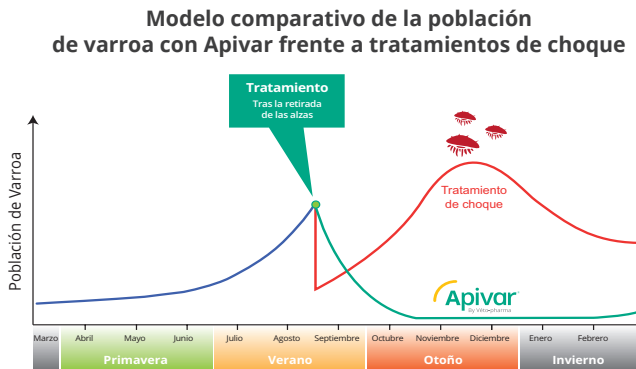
Modelo comparativo de la población de varroa con Apivar frente a tratamientos de choque

Tratamiento
Tras la retirada de las alzas

Población de Varroa

Tratamiento de choque

Apivar
By Véto-pharma

Marzo
Abril
Mayo
Junio
Julio
Agosto
Septiembre
Octubre
Noviembre
Diciembre
Enero
Febrero

Primavera
Verano
Otoño
Invierno